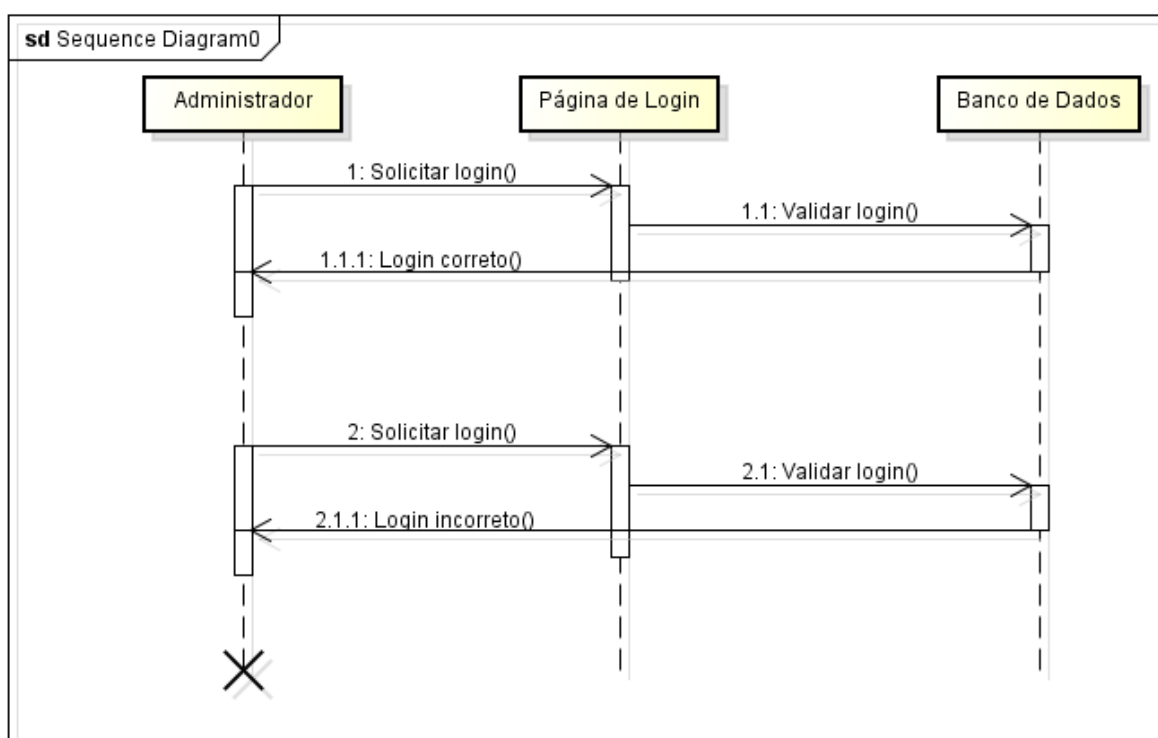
sd Sequence Diagram0

Administrador

Página de Login

Banco de Dados

1: Solicitar login()

1.1: Validar login()

1.1.1: Login correto()

2: Solicitar login()

2.1: Validar login()

2.1.1: Login incorreto()